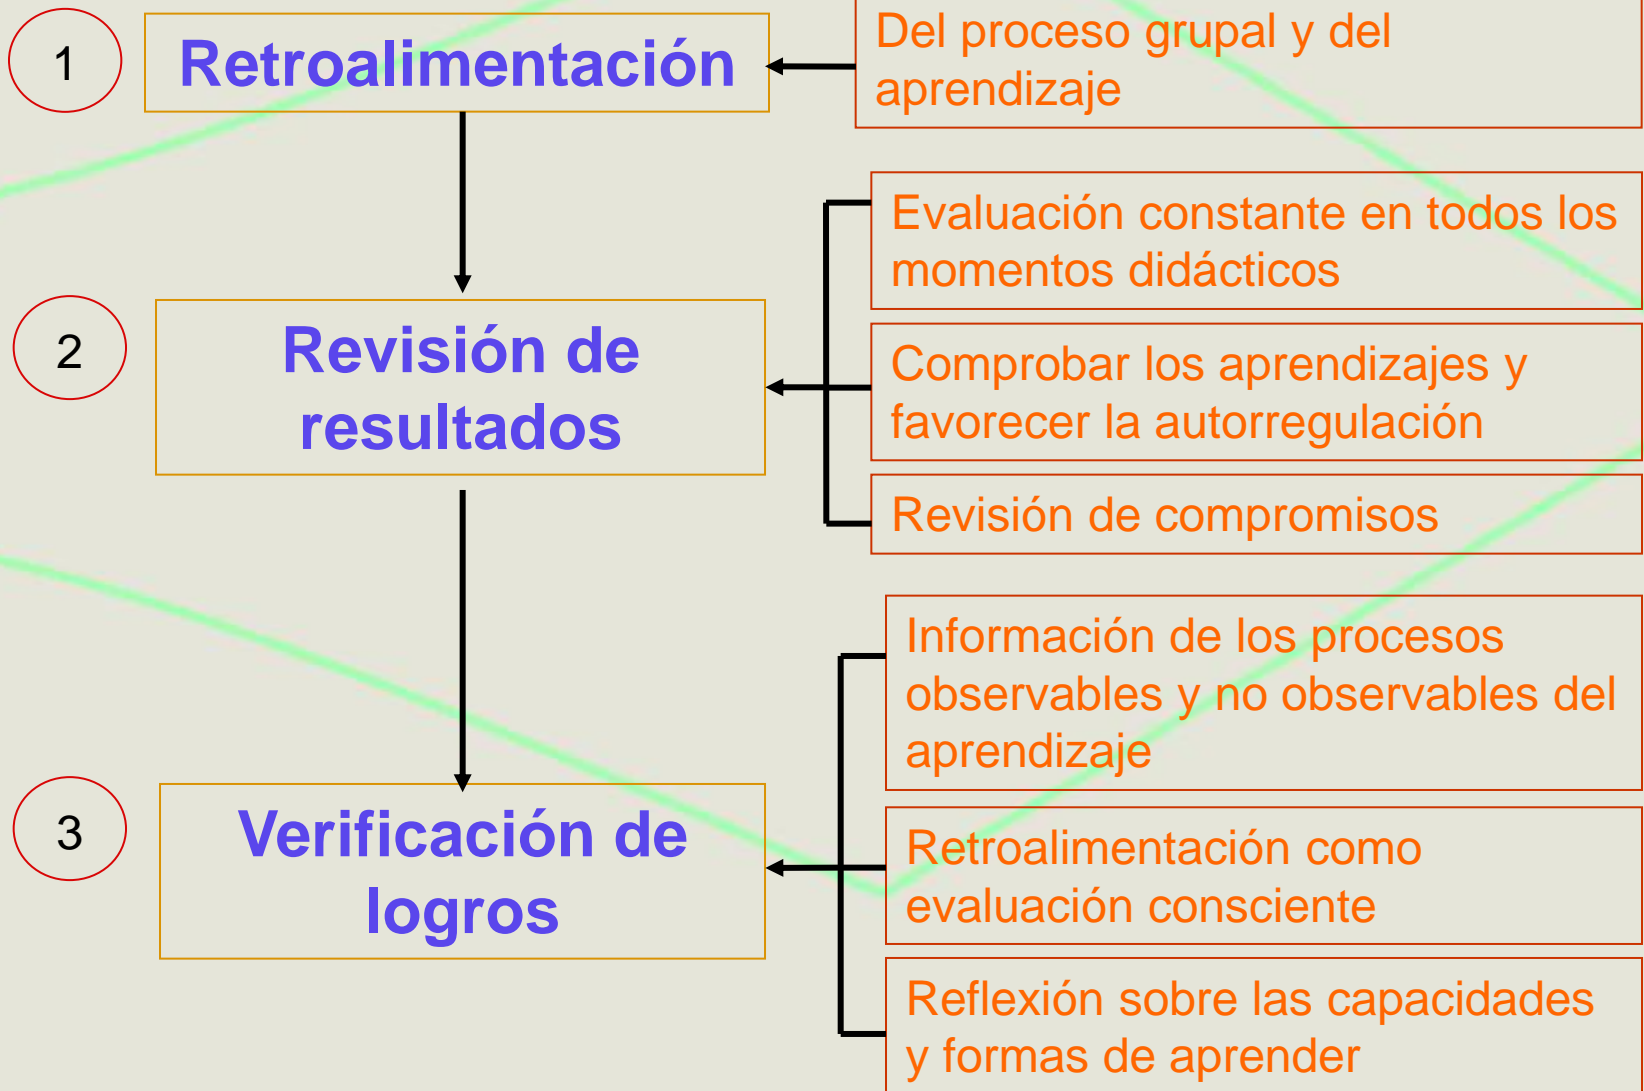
1

Retroalimentación

Del proceso grupal y del aprendizaje

2

Revisión de resultados

Evaluación constante en todos los momentos didácticos

Comprobar los aprendizajes y favorecer la autorregulación

Revisión de compromisos

3

Verificación de logros

Información de los procesos observables y no observables del aprendizaje

Retroalimentación como evaluación consciente

Reflexión sobre las capacidades y formas de aprender